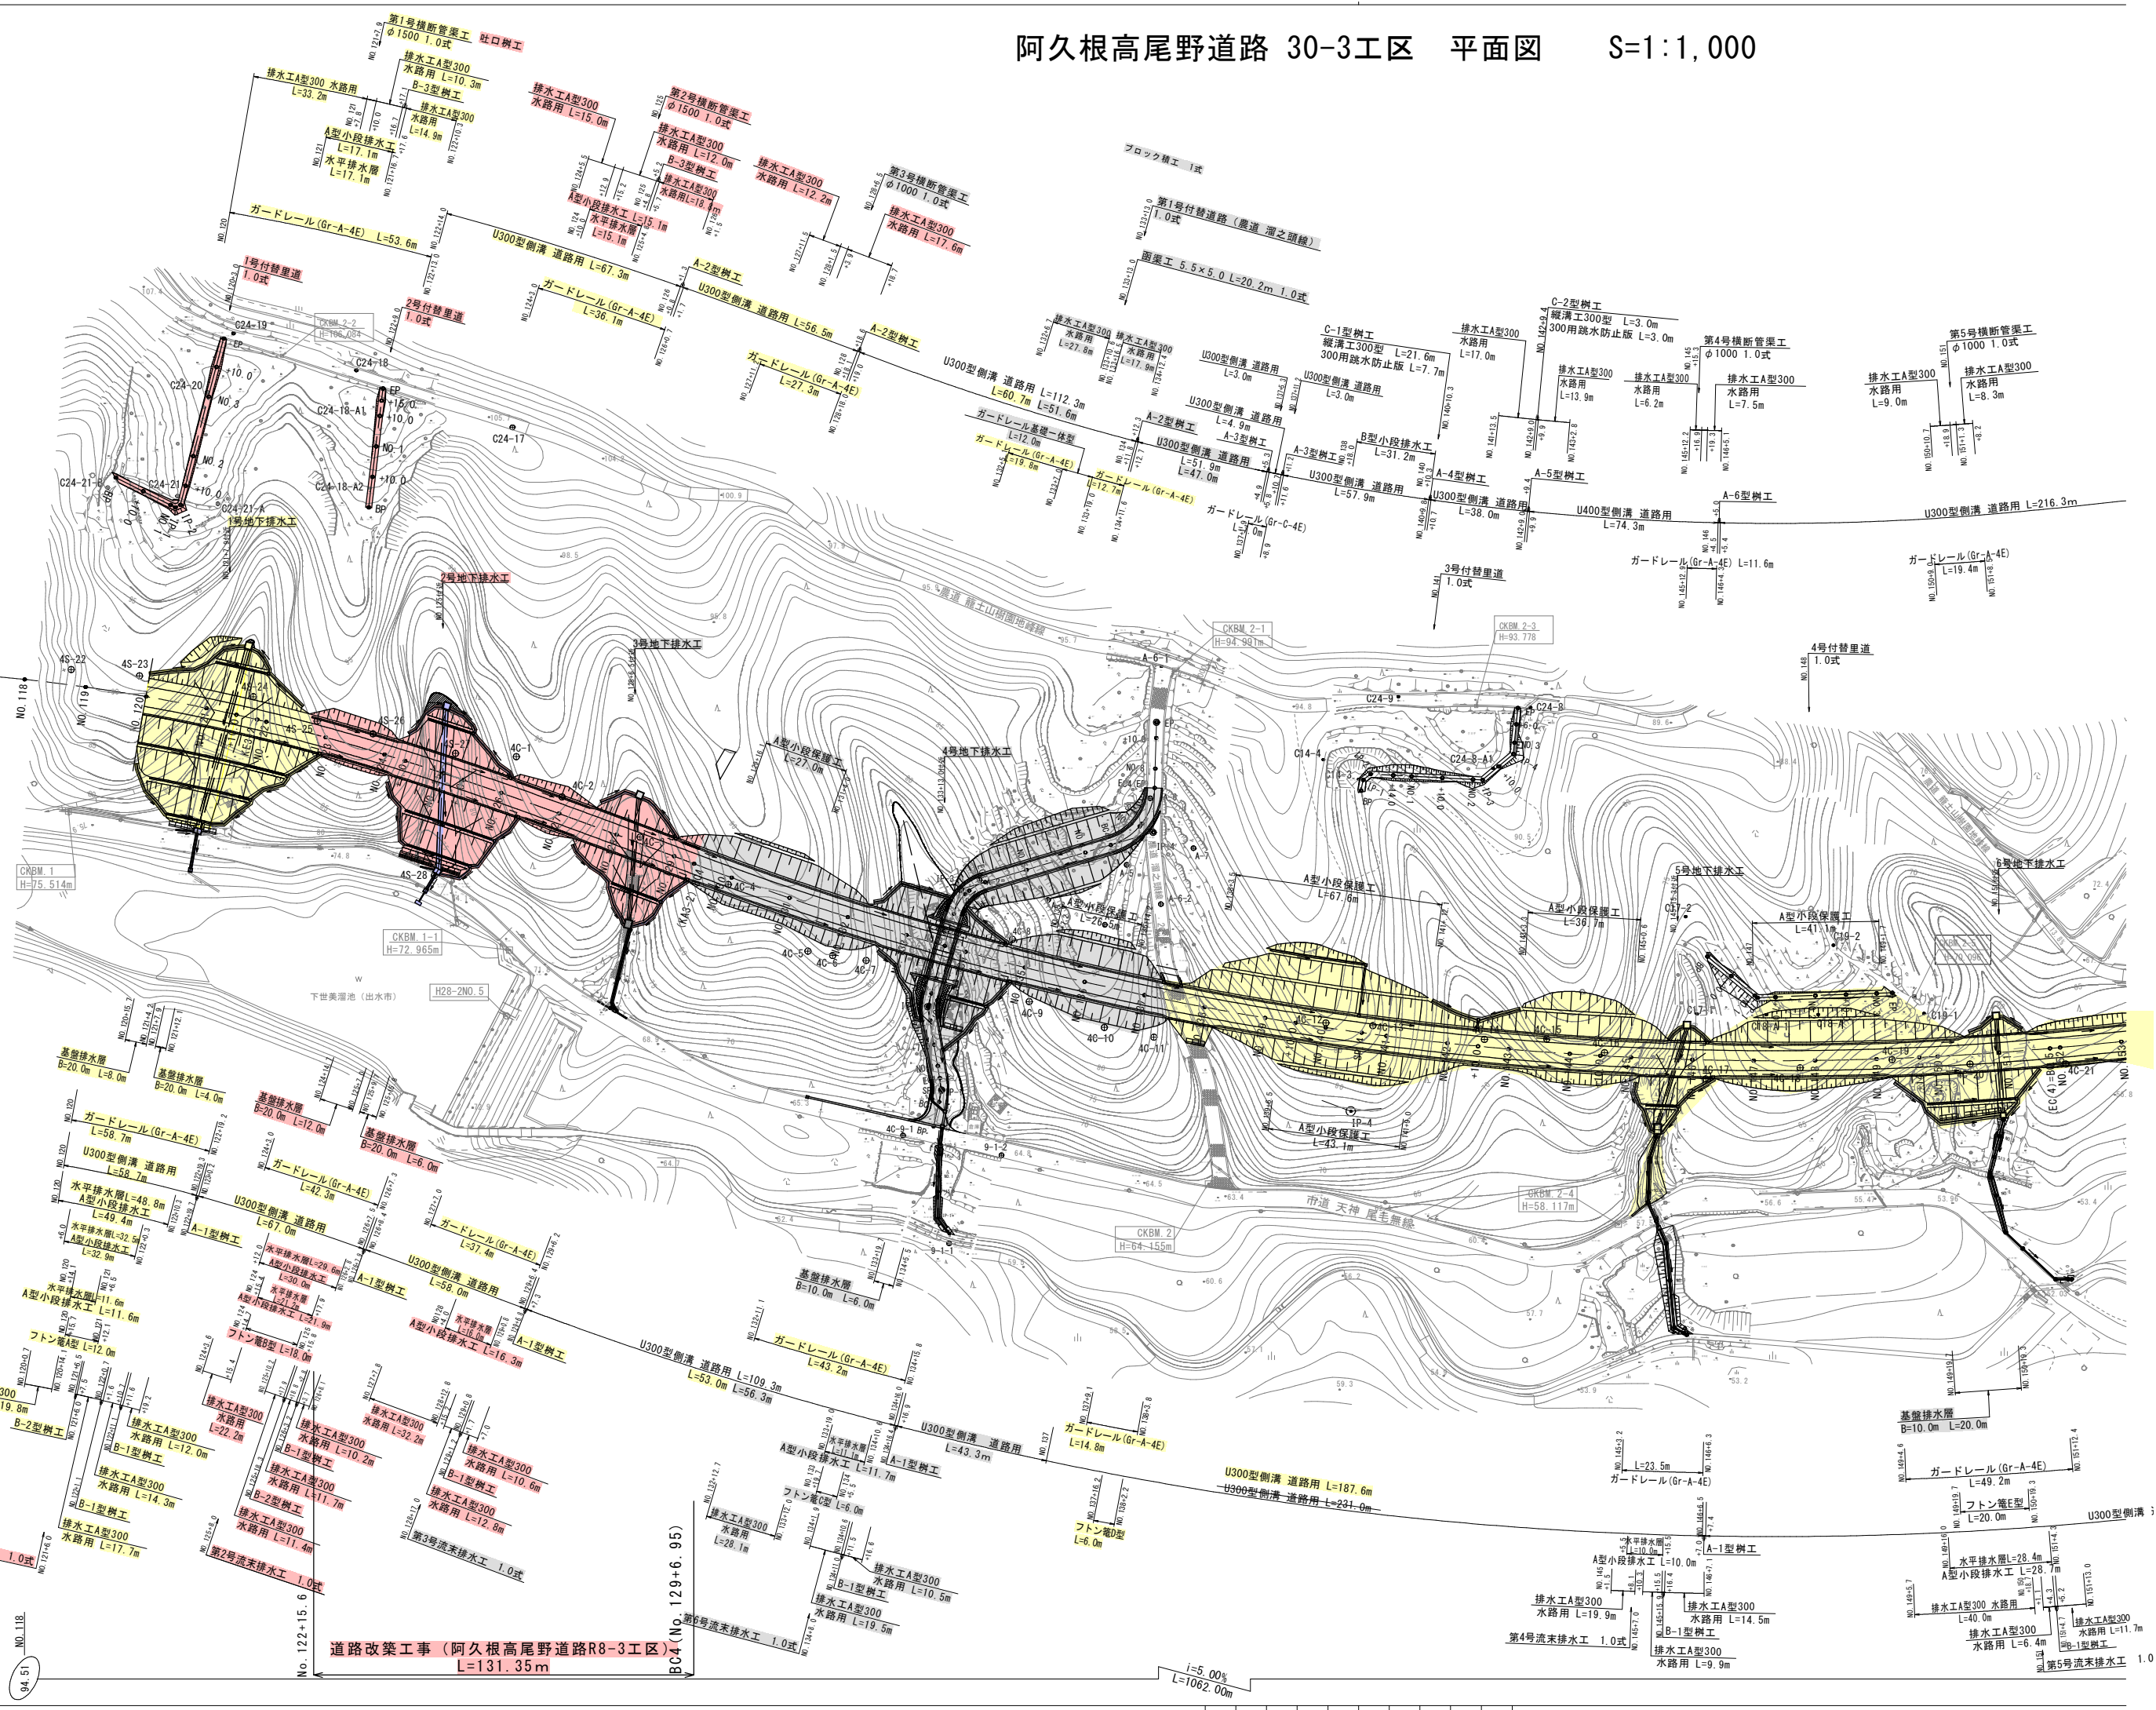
阿久根高尾野道路 30-3工区 平面図 S=1:1,000

第1号横断管渠工
φ1500 1.0式
吐口桝工

排水工A型300 水路用
L=33.2m

排水工A型300
水路用 L=10.3m
B-3型桝工

排水工A型300
水路用
L=14.9m

A型小段排水工
L=17.1m
水平排水層
L=17.1m

排水工A型300
水路用 L=15.0m

第2号横断管渠工
φ1500 1.0式

排水工A型300
水路用 L=12.0m
B-3型桝工
排水工A型300
水路用L=18.8m

A型小段排水工 L=15.1m
水平排水層
L=15.1m

排水工A型300
水路用 L=12.2m

第3号横断管渠工
φ1000 1.0式

排水工A型300
水路用 L=17.6m

ブロック積工 1式

第1号付替道路（農道 溜之頭線）
1.0式

函渠工 5.5×5.0 L=20.2m 1.0式

ガードレール(Gr-A-4E) L=53.6m

U300型側溝 道路用 L=67.3m

A-2型桝工

ガードレール(Gr-A-4E)
L=36.1m

U300型側溝 道路用 L=56.5m

A-2型桝工

ガードレール(Gr-A-4E)
L=27.3m

1号付替里道
1.0式

2号付替里道
1.0式

CKBM.2-2
H=106.084

C24-19
C24-20
C24-18
C24-18-A1
C24-17
C24-18-A2
C24-21-B
C24-21
C24-21-A
1号地下排水工

2号地下排水工

U300型側溝 道路用 L=112.3m
L=60.7m L=51.6m

ガードレール基礎一体型
L=12.0m
ガードレール(Gr-A-4E)
L=19.8m

排水工A型300
水路用
L=27.8m
排水工A型300
水路用
L=17.9m

U300型側溝 道路用
L=3.0m

U300型側溝 道路用
L=4.9m
A-3型桝工

A-2型桝工
U300型側溝 道路用
L=51.9m
L=47.0m

ガードレール(Gr-A-4E)
L=12.7m

ガードレール(Gr-C-4E)
L=8m

C-1型桝工
縦溝工300型 L=21.6m
300用跳水防止版 L=7.7m

U300型側溝 道路用
L=3.0m

A-3型桝工
B型小段排水工
L=31.2m

U300型側溝 道路用
L=57.9m

A-4型桝工

U300型側溝 道路用
L=38.0m

排水工A型300
水路用
L=17.0m

C-2型桝工
縦溝工300型 L=3.0m
300用跳水防止版 L=3.0m

排水工A型300
水路用
L=13.9m

A-5型桝工

U400型側溝 道路用
L=74.3m

排水工A型300
水路用
L=6.2m

第4号横断管渠工
φ1000 1.0式

排水工A型300
水路用
L=7.5m

A-6型桝工

ガードレール(Gr-A-4E) L=11.6m

3号付替里道
1.0式

第5号横断管渠工
φ1000 1.0式

排水工A型300
水路用
L=9.0m

排水工A型300
水路用
L=8.3m

U300型側溝 道路用 L=216.3m

ガードレール(Gr-A-4E)
L=19.4m

4号付替里道
1.0式

CKBM.2-1
H=94.991m

CKBM.2-3
H=93.778

農道 龍王山樹園地線

3号地下排水工

A型小段保護工
L=27.0m

4号地下排水工

A型小段保護工
L=67.6m

A型小段保護工
L=26.5m

A型小段保護工
L=36.7m

5号地下排水工

A型小段保護工
L=41.1m

6号地下排水工

A型小段保護工
L=43.1m

CKBM.1
H=75.514m

CKBM.1-1
H=72.965m

H28-2NO.5

下世美瑠池（出水市）

CKBM.2
H=64.155m

CKBM.2-4
H=58.117m

市道 天神 尾毛無線

基盤排水層
B=20.0m L=8.0m

基盤排水層
B=20.0m L=4.0m

基盤排水層
B=20.0m L=12.0m

基盤排水層
B=20.0m L=6.0m

ガードレール(Gr-A-4E)
L=58.7m

U300型側溝 道路用
L=58.7m

水平排水層L=48.8m
A型小段排水工
L=49.4m

水平排水層L=32.5m
A型小段排水工
L=32.9m

A-1型桝工

ガードレール(Gr-A-4E)
L=42.3m

U300型側溝 道路用
L=67.0m

水平排水層L=29.6m
A型小段排水工
L=30.0m

A-1型桝工

ガードレール(Gr-A-4E)
L=37.4m

U300型側溝 道路用
L=58.0m

水平排水層
L=11.6m
A型小段排水工
L=11.6m

水平排水層
L=21.0m
A型小段排水工
L=21.0m

A型小段排水工 L=16.3m
A-1型桝工

フトン篭A型 L=12.0m
フトン篭B型 L=18.0m

基盤排水層
B=10.0m L=6.0m

ガードレール(Gr-A-4E)
L=43.2m

U300型側溝 道路用 L=109.3m
L=53.0m L=56.3m

B-2型桝工
排水工A型300
水路用 L=12.0m
B-1型桝工
排水工A型300
水路用 L=14.3m
B-1型桝工
排水工A型300
水路用 L=17.7m

排水工A型300
水路用
L=22.2m

排水工A型300
水路用 L=10.2m
B-1型桝工
排水工A型300
水路用 L=11.7m
B-2型桝工
排水工A型300
水路用 L=11.4m

排水工A型300
水路用 L=32.2m

排水工A型300
水路用 L=10.6m
B-1型桝工
排水工A型300
水路用 L=12.8m

第2号流末排水工 1.0式
第3号流末排水工 1.0式

A型小段排水工 L=11.7m
A-1型桝工

U300型側溝 道路用
L=43.3m

フトン篭C型 L=6.0m

排水工A型300
水路用
L=28.1m

排水工A型300
水路用 L=10.5m
B-1型桝工
排水工A型300
水路用 L=19.5m

第6号流末排水工 1.0式

ガードレール(Gr-A-4E)
L=14.8m

フトン篭D型
L=6.0m

U300型側溝 道路用 L=187.6m
U300型側溝 道路用 L=231.0m

L=23.5m
ガードレール(Gr-A-4E)

A型小段排水工 L=10.0m
A-1型桝工

排水工A型300
水路用 L=19.9m

第4号流末排水工 1.0式

排水工A型300
水路用 L=14.5m
B-1型桝工
排水工A型300
水路用 L=9.9m

基盤排水層
B=10.0m L=20.0m

ガードレール(Gr-A-4E)
L=49.2m

フトン篭E型
L=20.0m

U300型側溝

水平排水層L=28.4m
A型小段排水工 L=28.7m

排水工A型300 水路用
L=40.0m

排水工A型300
水路用 L=6.4m

排水工A型300
水路用 L=11.7m
B-1型桝工

第5号流末排水工 1.0

道路改築工事（阿久根高尾野道路R8-3工区）
L=131.35m

No.122+15.6
BC4(No.129+6.95)

i=5.00%
L=1062.00m

NO.118
NO.119
NO.120
94.51